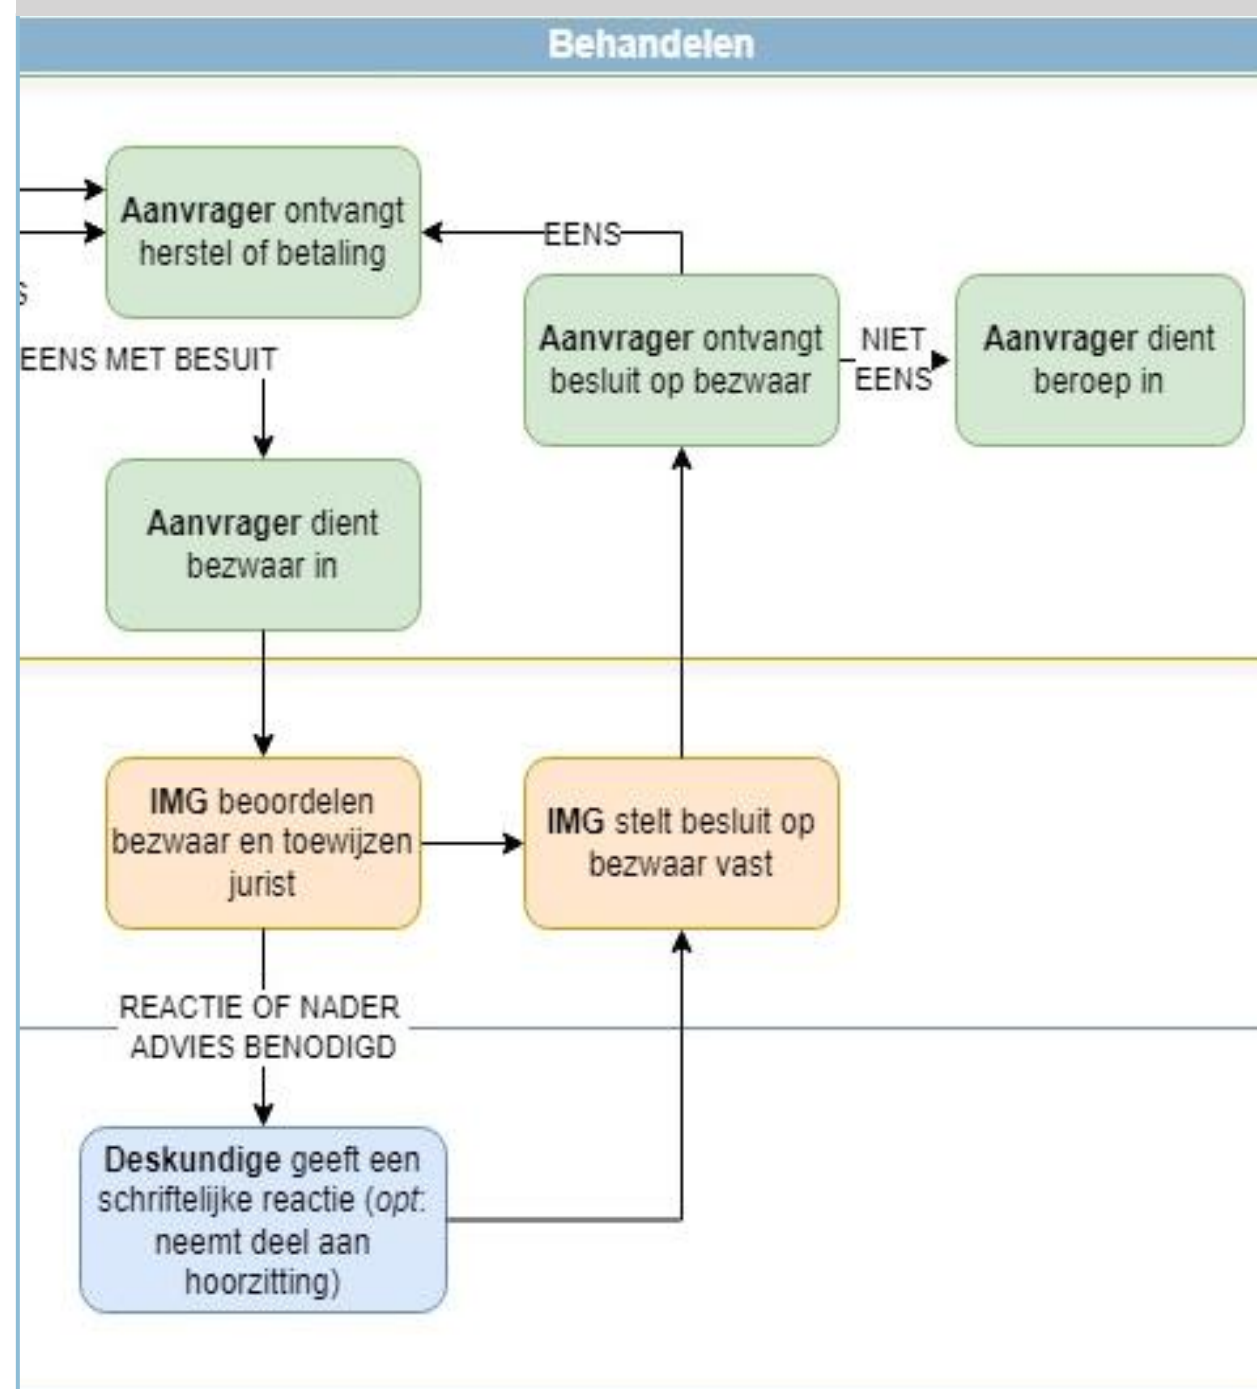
Behandelen

Aanvrager ontvangt herstel of betaling

EENS

S

EENS MET BESUIT

Aanvrager ontvangt besluit op bezwaar

NIET EENS

Aanvrager dient beroep in

Aanvrager dient bezwaar in

IMG beoordelen bezwaar en toewijzen jurist

IMG stelt besluit op bezwaar vast

REACTIE OF NADER ADVIES BENODIGD

Deskundige geeft een schriftelijke reactie (*opt*: neemt deel aan hoorzitting)